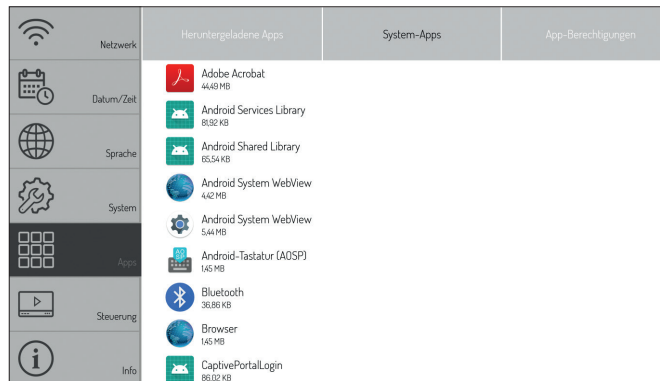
Netzwerk

Datum/Zeit

Sprache

System

Apps

Steuerung

Info

Heruntergeladene Apps

System-Apps

App-Berechtigungen

Adobe Acrobat
44,49 MB

Android Services Library
81,92 KB

Android Shared Library
65,54 KB

Android System WebView
4,42 MB

Android System WebView
5,44 MB

Android-Tastatur (AOSP)
1,45 MB

Bluetooth
36,86 KB

Browser
1,45 MB

CaptivePortalLogin
86,02 KB